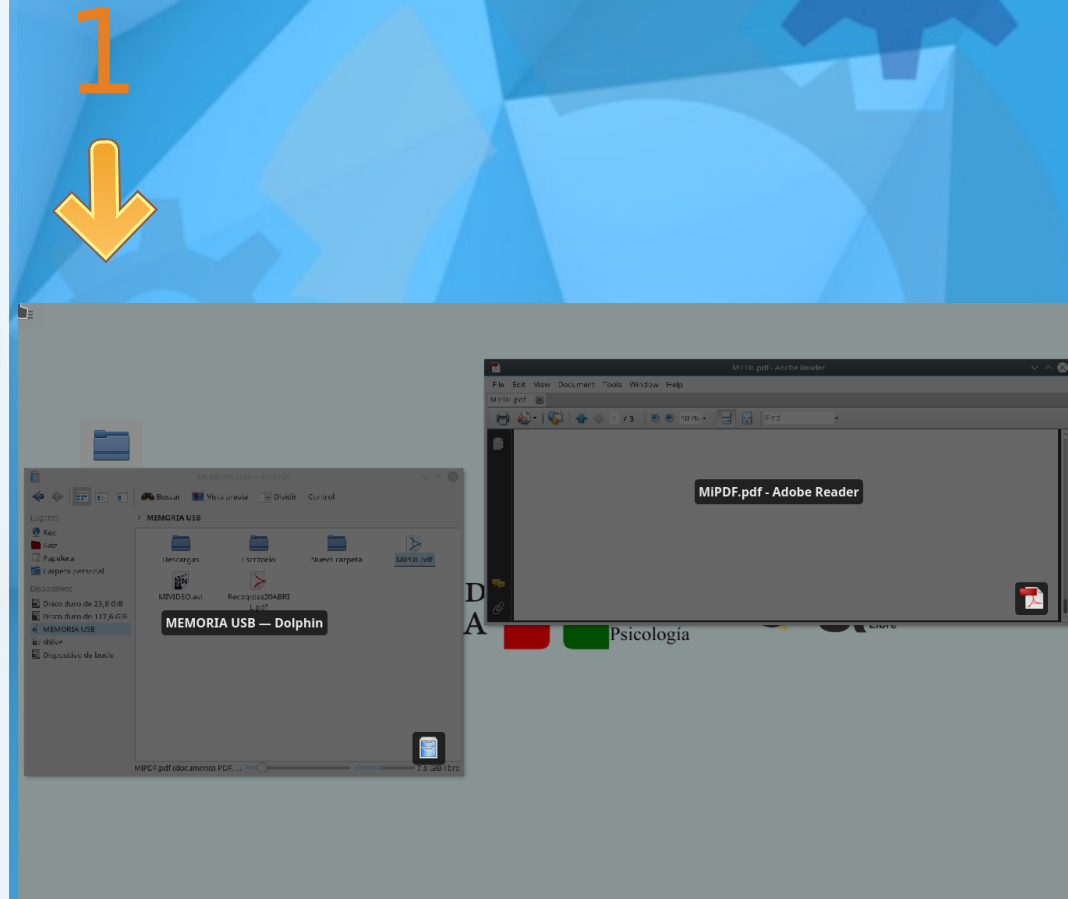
1

MiPDF.pdf - Adobe Reader

File Edit View Document Tools Window Help

MiPDF.pdf

1 / 3 101% Find

MiPDF.pdf - Adobe Reader

MEMORIA USB — Dolphin

Buscar Vista previa Dividir Control

Lugares
Red
Raíz
Papelera
Carpeta personal

Dispositivos
Disco duro de 23,8 GiB
Disco duro de 117,6 GiB
MEMORIA USB
sblive
Dispositivo de bucle

MEMORIA USB

Descargas
Escritorio
Nueva carpeta
MiPDF.pdf
MIVIDEO.avi
Recogidas20ABRIL.pdf

MEMORIA USB — Dolphin

MiPDF.pdf (documento PDF, ...

GiB libre

D
A
Psicología
Libre